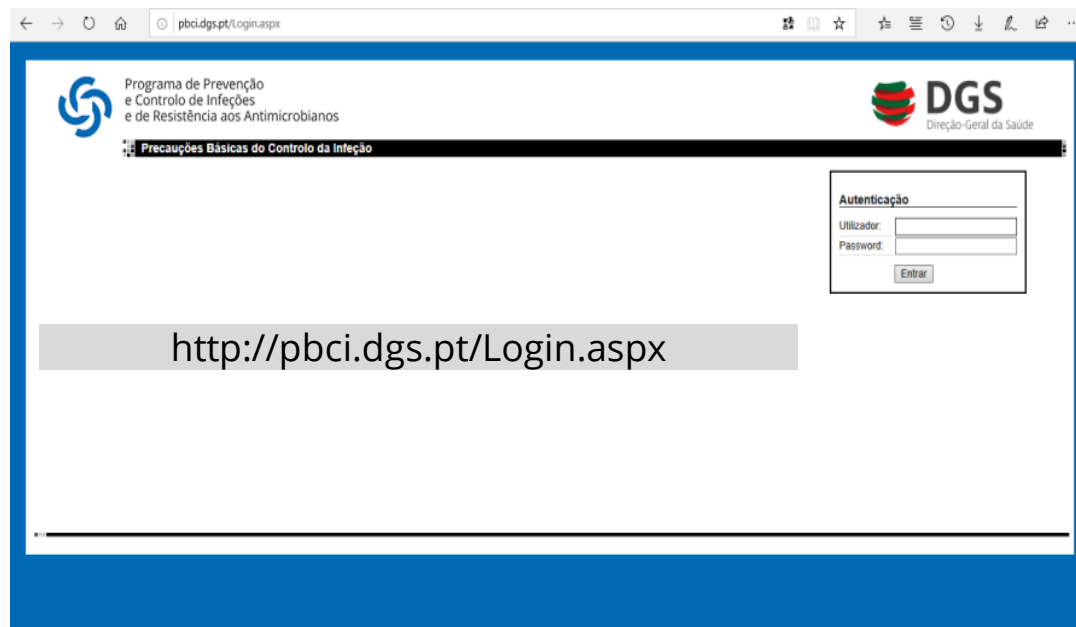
pbci.dgs.pt/Login.aspx

Programa de Prevenção
e Controlo de Infeções
e de Resistência aos Antimicrobianos

DGS
Direção-Geral da Saúde

Precauções Básicas do Controlo da Infeção

Autenticação
Utilizador:
Password:
Entrar

http://pbci.dgs.pt/Login.aspx